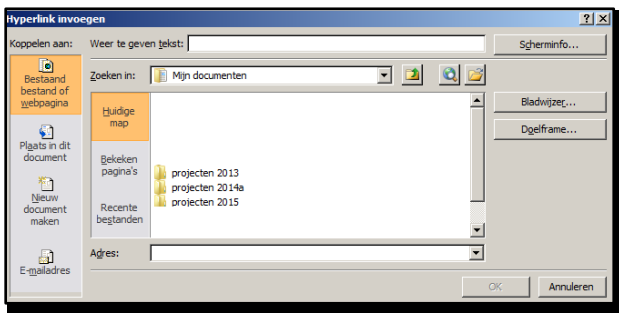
Hyperlink invoegen

? X

Koppelen aan:

Weer te geven tekst:

Scherminfo...

Bestaand bestand of webpagina

Zoeken in:

Mijn documenten

Huidige map

Bladwijzer...

Doelframe...

Plaats in dit document

Bekeken pagina's

projecten 2013

projecten 2014a

projecten 2015

Nieuw document maken

Recente bestanden

Adres:

E-mailadres

OK

Annuleren